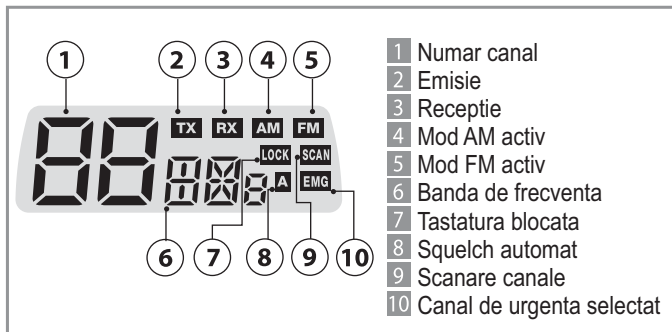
1 2 3 4 5

TX RX AM FM

LOCK SCAN

A EMG

6 7 8 9 10

1 Numar canal
2 Emisie
3 Receptie
4 Mod AM activ
5 Mod FM activ
6 Banda de frecventa
7 Tastatura blocata
8 Squelch automat
9 Scanare canale
10 Canal de urgenta selectat